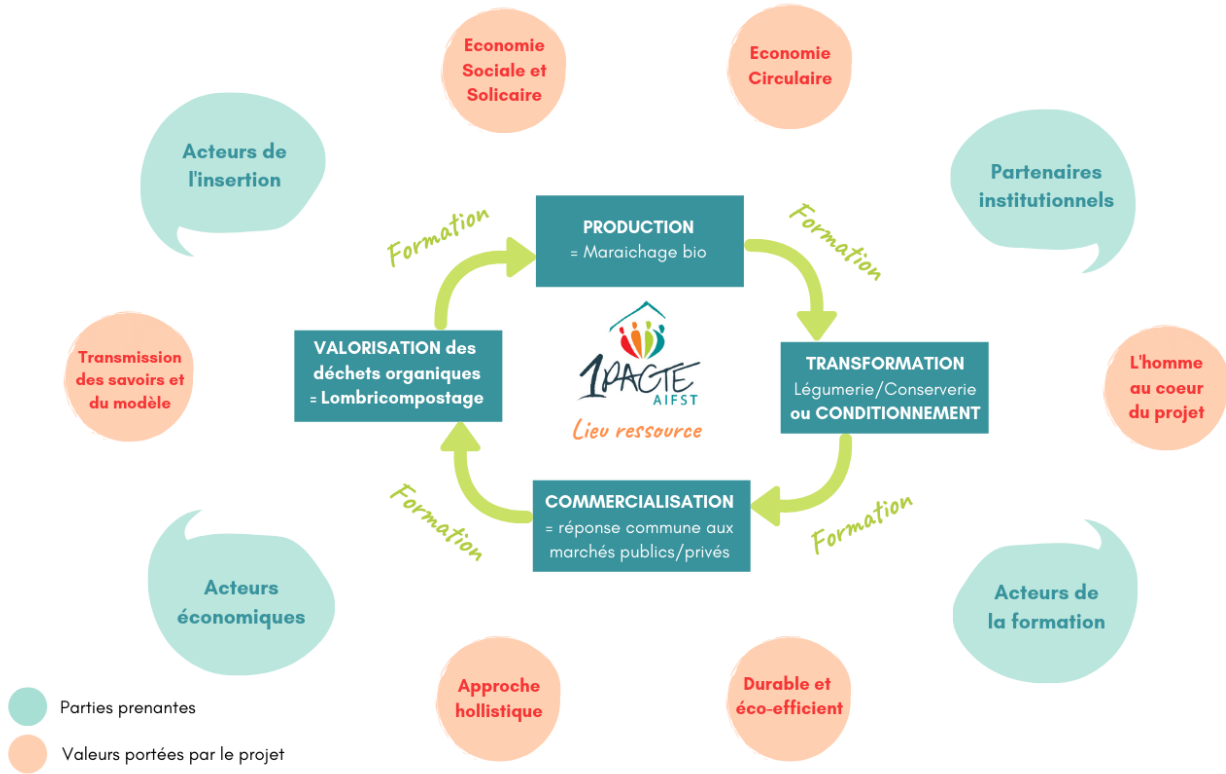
Economie Sociale et Solicaire

Economie Circulaire

Acteurs de l'insertion

Partenaires institutionnels

Formation

PRODUCTION
= Maraichage bio

Formation

VALORISATION des déchets organiques
= Lombricompostage

1PACTE
AIFST
Lieu ressource

TRANSFORMATION
Légumerie/Conserverie
ou CONDITIONNEMENT

Transmission des savoirs et du modèle

L'homme au coeur du projet

Formation

COMMERCIALISATION
= réponse commune aux marchés publics/privés

Formation

Acteurs économiques

Acteurs de la formation

Approche hollistique

Durable et éco-efficient

Parties prenantes

Valeurs portées par le projet